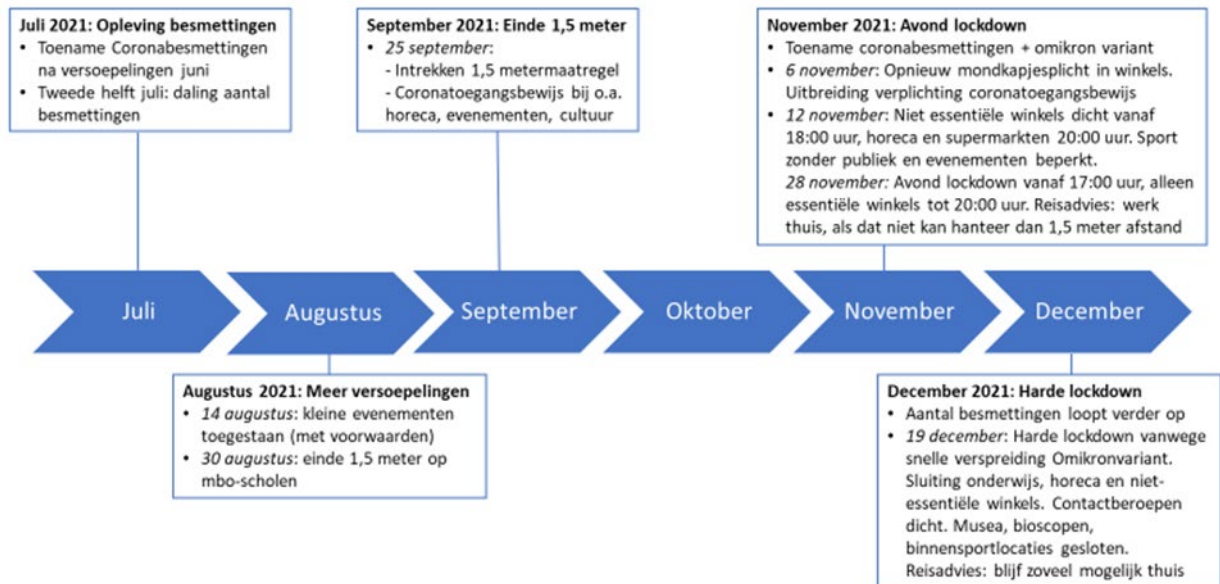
**Juli 2021: Opleving besmettingen**
- Toename Coronabesmettingen na versoepelingen juni
- Tweede helft juli: daling aantal besmettingen

**September 2021: Einde 1,5 meter**
- *25 september*:
 - Intrekken 1,5 metermaatregel
 - Coronatoegangsbewijs bij o.a. horeca, evenementen, cultuur

**November 2021: Avond lockdown**
- Toename coronabesmettingen + omikron variant
- *6 november*: Opnieuw mondkapjesplicht in winkels. Uitbreiding verplichting coronatoegangsbewijs
- *12 november*: Niet essentiële winkels dicht vanaf 18:00 uur, horeca en supermarkten 20:00 uur. Sport zonder publiek en evenementen beperkt.
*28 november:* Avond lockdown vanaf 17:00 uur, alleen essentiële winkels tot 20:00 uur. Reisadvies: werk thuis, als dat niet kan hanteer dan 1,5 meter afstand

Juli Augustus September Oktober November December

**Augustus 2021: Meer versoepelingen**
- *14 augustus*: kleine evenementen toegestaan (met voorwaarden)
- *30 augustus*: einde 1,5 meter op mbo-scholen

**December 2021: Harde lockdown**
- Aantal besmettingen loopt verder op
- *19 december*: Harde lockdown vanwege snelle verspreiding Omikronvariant. Sluiting onderwijs, horeca en niet-essentiële winkels. Contactberoepen dicht. Musea, bioscopen, binnensportlocaties gesloten. Reisadvies: blijf zoveel mogelijk thuis